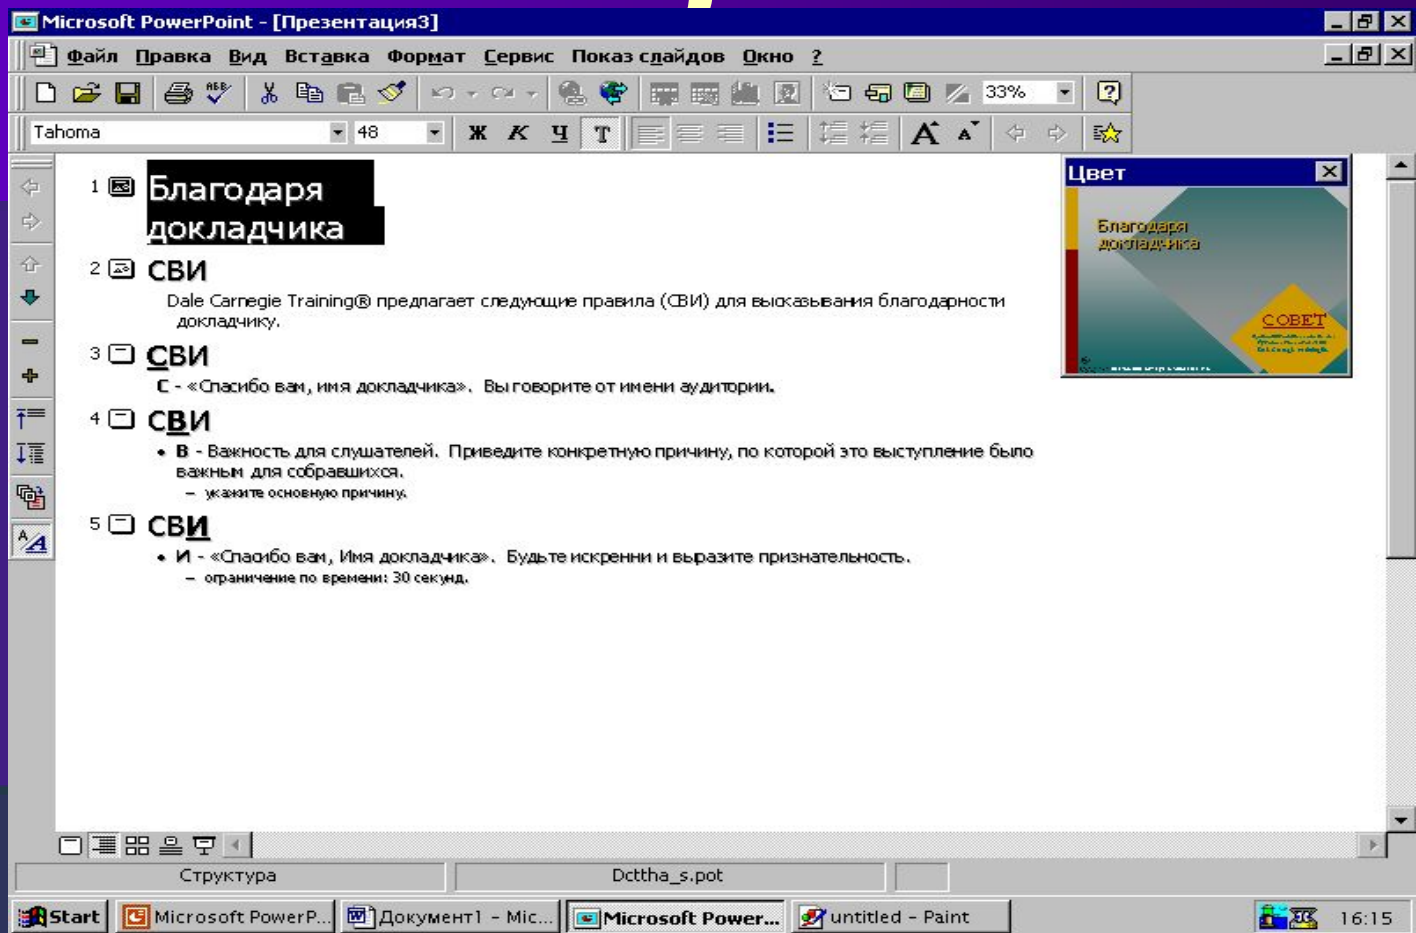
Microsoft PowerPoint - [Презентация3]

Файл Правка Вид Вставка Формат Сервис Показ слайдов Окно ?

33%

Tahoma 48

Ж К Ч Т

1 Благодаря докладчика

2 СВИ

Dale Carnegie Training® предлагает следующие правила (СВИ) для высказывания благодарности докладчику.

3 СВИ

С - «Спасибо вам, имя докладчика». Вы говорите от имени аудитории.

4 СВИ

• В - Важность для слушателей. Приведите конкретную причину, по которой это выступление было важным для собравшихся.

– укажите основную причину.

5 СВИ

• И - «Спасибо вам, Имя докладчика». Будьте искренни и выразите признательность.

– ограничение по времени: 30 секунд.

Цвет

Благодаря докладчика

СОВЕТ

Структура

Dcttha_s.pot

Start Microsoft PowerP... Документ1 - Mic... Microsoft Power... untitled - Paint 16:15